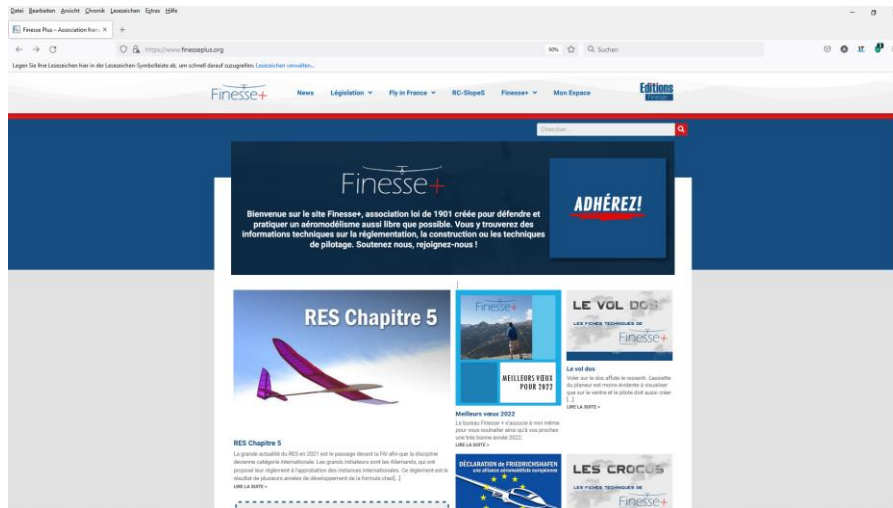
Datei Bearbeiten Ansicht Chronik Lesezeichen Extras Hilfe

Finesse Plus – Association fran... ×

https://www.finesseplus.org

90% Suchen

Legen Sie Ihre Lesezeichen hier in der Lesezeichen-Symbolleiste ab, um schnell darauf zuzugreifen. Lesezeichen verwalten...

Finesse+ News Législation Fly in France RC-SlopeS Finesse+ Mon Espace Editions

Chercher...

Finesse+

Bienvenue sur le site Finesse+, association loi de 1901 créée pour défendre et pratiquer un aéromodélisme aussi libre que possible. Vous y trouverez des informations techniques sur la réglementation, la construction ou les techniques de pilotage. Soutenez nous, rejoignez-nous !

ADHÉREZ!

RES Chapitre 5

RES Chapitre 5

La grande actualité du RES en 2021 est le passage devant la FAI afin que la discipline devienne catégorie internationale. Les grands initiateurs sont les Allemands, qui ont proposé leur règlement à l'approbation des instances internationales. Ce règlement est le résultat de plusieurs années de développement de la formule chez[...]

LIRE LA SUITE »

Finesse+

MEILLEURS VŒUX POUR 2022

Meilleurs vœux 2022

Le bureau Finesse + s'associe à moi même pour vous souhaiter ainsi qu'à vos proches une très bonne année 2022.

LIRE LA SUITE »

LE VOL DOS

LES FICHES TECHNIQUES DE Finesse+

Le vol dos

Voler sur le dos affûte le ressenti. L'assiette du planeur est moins évidente à visualiser que sur le ventre et le pilote doit aussi créer [...]

LIRE LA SUITE »

DÉCLARATION de FRIEDRICHSHAFEN

une alliance aéromodéliste européenne

LES CROCOS

LES FICHES TECHNIQUE DE Finesse+